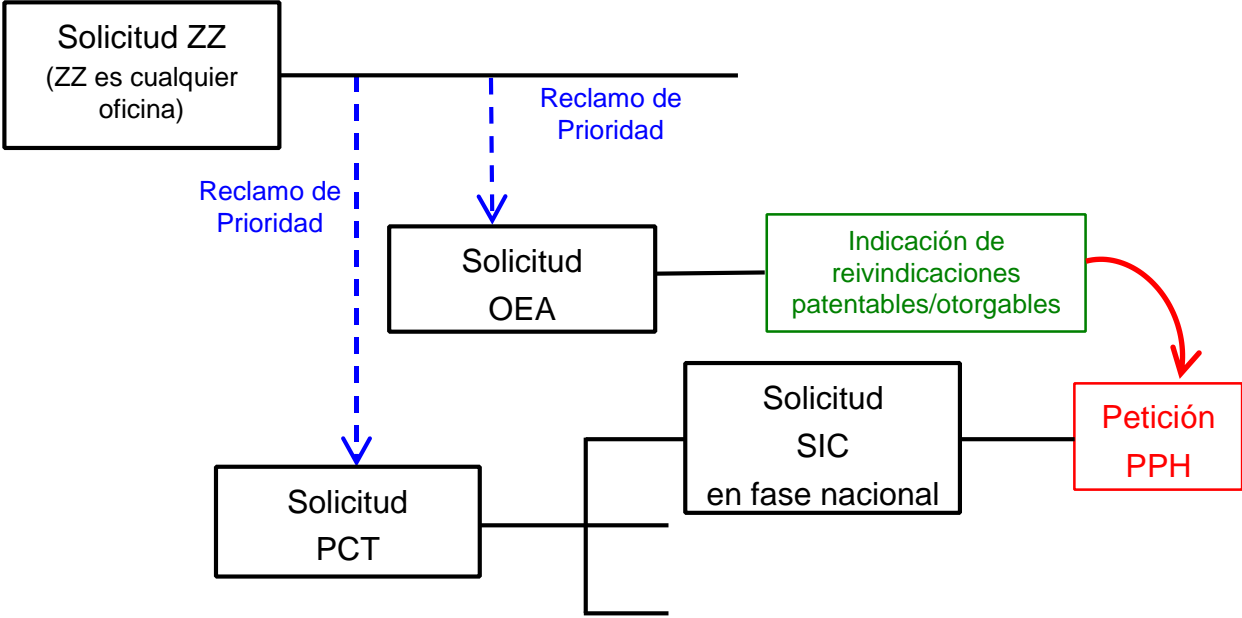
Solicitud ZZ
(ZZ es cualquier oficina)

Reclamo de Prioridad

Reclamo de Prioridad

Solicitud OEA

Indicación de reivindicaciones patentables/otorgables

Solicitud SIC en fase nacional

Petición PPH

Solicitud PCT